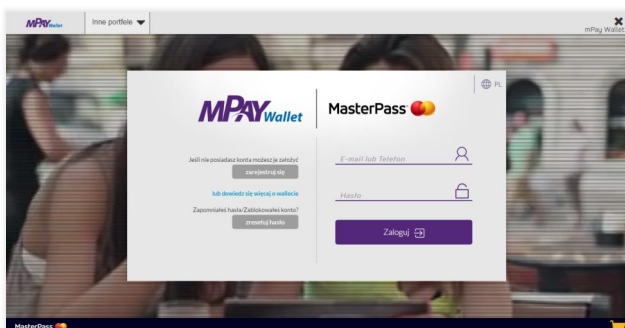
MPAY Wallet
Inne portfele
mPay Wallet
PL
MPAY Wallet
MasterPass
Jeśli nie posiadasz konta możesz je założyć
zarejestruj się
lub dowiedz się więcej o wallecie
Zapomniałeś hasła/Zablokowałeś konto?
zresetuj hasło
E-mail lub Telefon
Hasło
Zaloguj
MasterPass